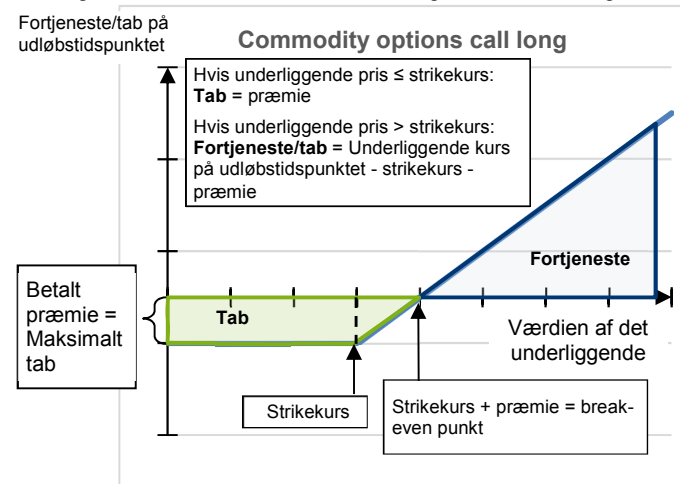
Fortjeneste/tab på udløbstidspunktet

Commodity options call long

Hvis underliggende pris ≤ strikekurs:
**Tab** = præmie

Hvis underliggende pris > strikekurs:
**Fortjeneste/tab** = Underliggende kurs på udløbstidspunktet - strikekurs - præmie

Fortjeneste

Betalt præmie = Maksimalt tab

Tab

Værdien af det underliggende

Strikekurs

Strikekurs + præmie = break-even punkt